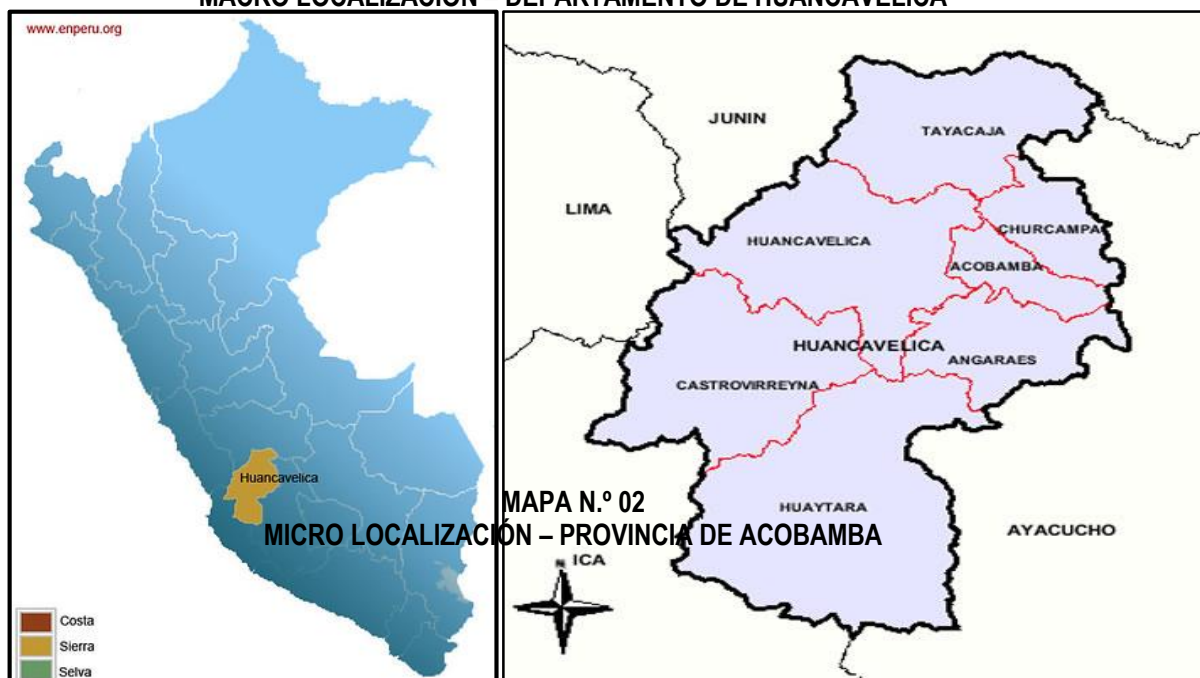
MACRO LOCALIZACIÓN – DEPARTAMENTO DE HUANCAVELICA

www.enperu.org

Huancavelica

Costa
Sierra
Selva

JUNIN
TAYACAJA
LIMA
HUANCAVELICA
CHURCAMPA
ACOBAMBA
HUANCAVELICA
ANGARAES
CASTROVIRREYNA
HUAYTARA
AYACUCHO
ICA
N

MAPA N.º 02
MICRO LOCALIZACIÓN – PROVINCIA DE ACOBAMBA